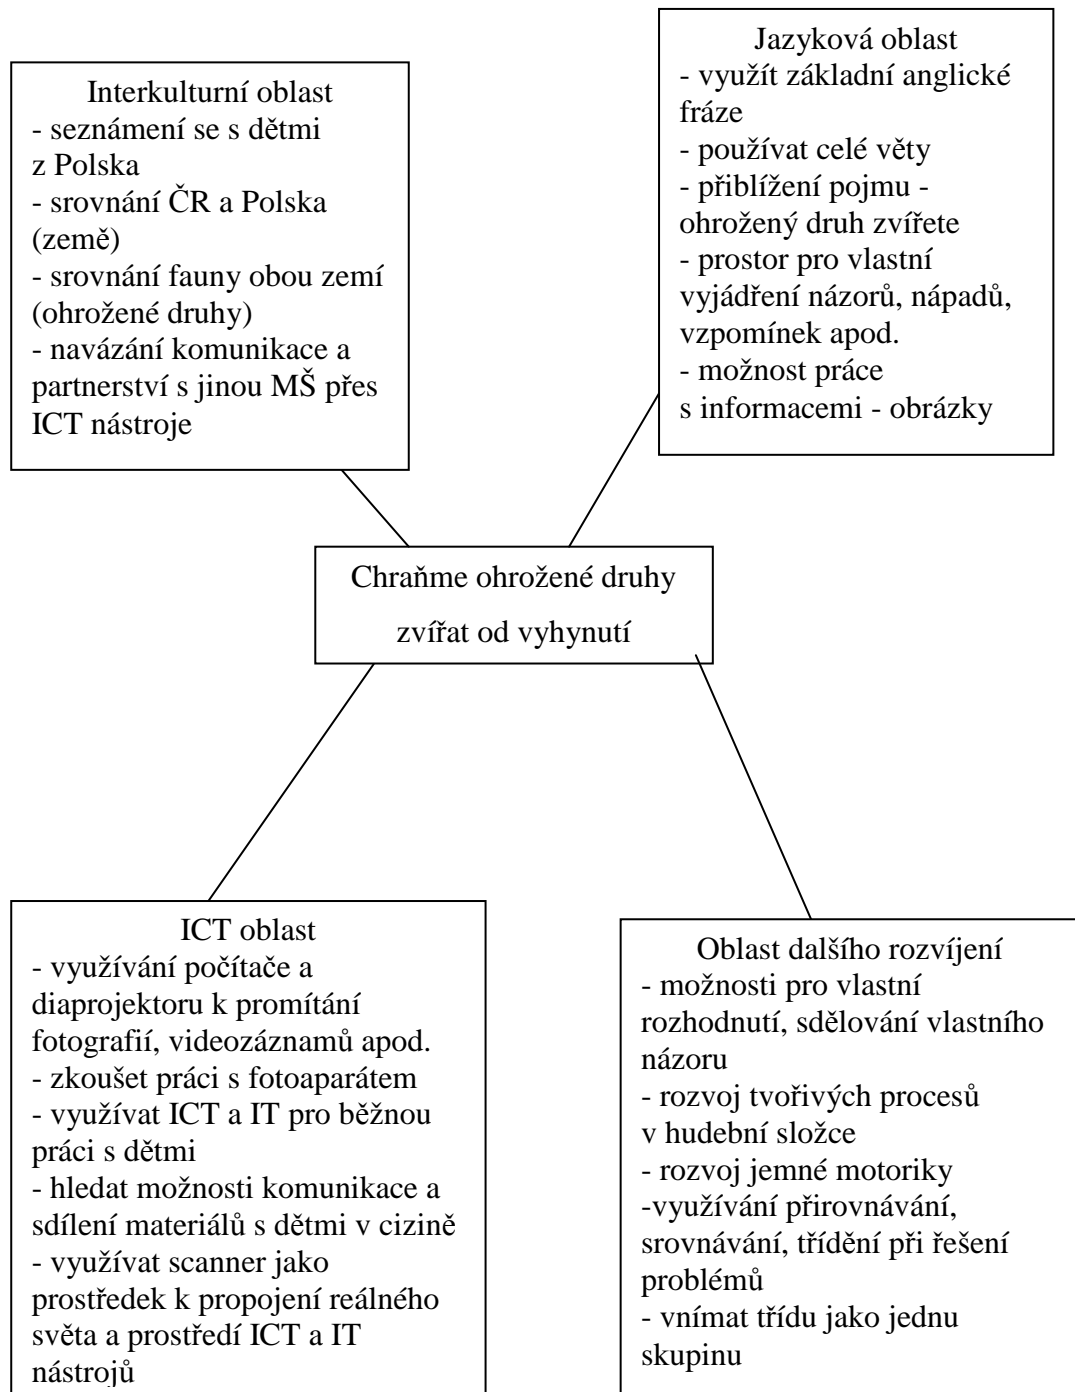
Interkulturní oblast
- seznámení se s dětmi z Polska
- srovnání ČR a Polska (země)
- srovnání fauny obou zemí (ohrožené druhy)
- navázání komunikace a partnerství s jinou MŠ přes ICT nástroje

Jazyková oblast
- využít základní anglické fráze
- používat celé věty
- přiblížení pojmu - ohrožený druh zvířete
- prostor pro vlastní vyjádření názorů, nápadů, vzpomínek apod.
- možnost práce s informacemi - obrázky

Chraňme ohrožené druhy zvířat od vyhynutí

ICT oblast
- využívání počítače a diaprojektoru k promítání fotografií, videozáznamů apod.
- zkoušet práci s fotoaparátem
- využívat ICT a IT pro běžnou práci s dětmi
- hledat možnosti komunikace a sdílení materiálů s dětmi v cizině
- využívat scanner jako prostředek k propojení reálného světa a prostředí ICT a IT nástrojů

Oblast dalšího rozvíjení
- možnosti pro vlastní rozhodnutí, sdělování vlastního názoru
- rozvoj tvořivých procesů v hudební složce
- rozvoj jemné motoriky
-využívání přirovnávání, srovnávání, třídění při řešení problémů
- vnímat třídu jako jednu skupinu